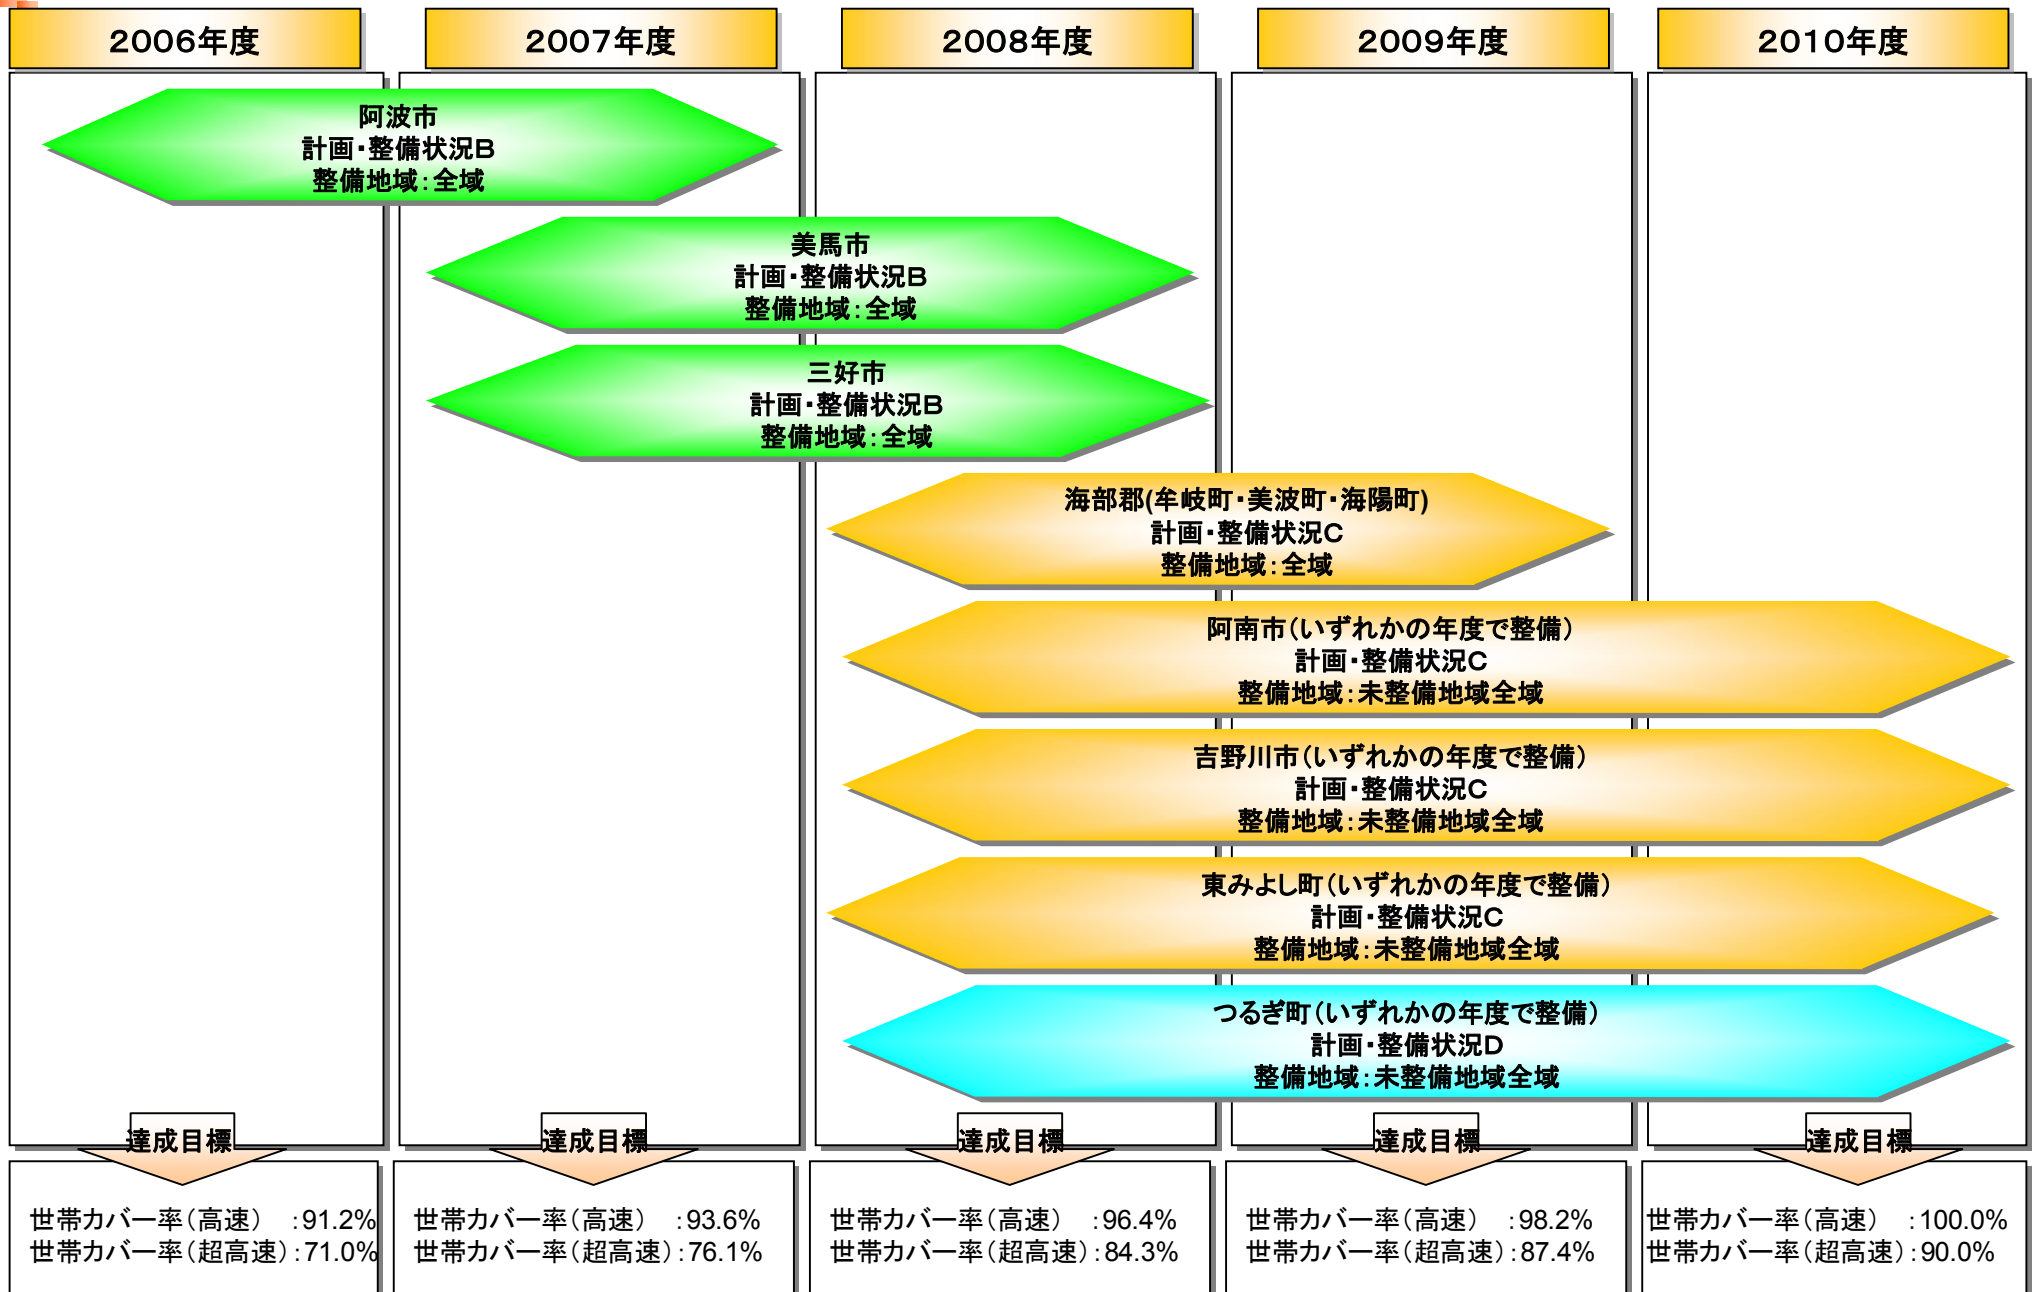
2006年度

2007年度

2008年度

2009年度

2010年度

阿波市
計画・整備状況B
整備地域：全域

美馬市
計画・整備状況B
整備地域：全域

三好市
計画・整備状況B
整備地域：全域

海部郡(牟岐町・美波町・海陽町)
計画・整備状況C
整備地域：全域

阿南市（いずれかの年度で整備）
計画・整備状況C
整備地域：未整備地域全域

吉野川市（いずれかの年度で整備）
計画・整備状況C
整備地域：未整備地域全域

東みよし町（いずれかの年度で整備）
計画・整備状況C
整備地域：未整備地域全域

つるぎ町（いずれかの年度で整備）
計画・整備状況D
整備地域：未整備地域全域

達成目標

世帯カバー率（高速） ：91.2%
世帯カバー率（超高速）：71.0%

達成目標

世帯カバー率（高速） ：93.6%
世帯カバー率（超高速）：76.1%

達成目標

世帯カバー率（高速） ：96.4%
世帯カバー率（超高速）：84.3%

達成目標

世帯カバー率（高速） ：98.2%
世帯カバー率（超高速）：87.4%

達成目標

世帯カバー率（高速） ：100.0%
世帯カバー率（超高速）：90.0%